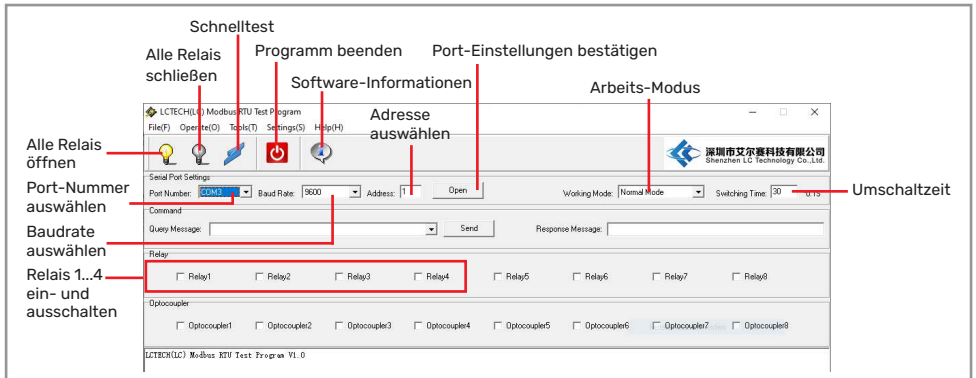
Schnelltest

Alle Relais schließen

Programm beenden

Port-Einstellungen bestätigen

Software-Informationen

Adresse auswählen

Arbeits-Modus

LCTECH(LC) Modbus RTU Test Program

File(F) Operate(O) Tools(T) Settings(S) Help(H)

深圳市艾尔赛科技有限公司
Shenzhen LC Technology Co.,Ltd.

Alle Relais öffnen

Serial Port Settings

Port Number: COM3 Baud Rate: 9600 Address: 1 Open

Working Mode: Normal Mode Switching Time: 30 0.1S

Umschaltzeit

Port-Nummer auswählen

Command

Query Message: Send Response Message:

Baudrate auswählen

Relay

Relay1 Relay2 Relay3 Relay4 Relay5 Relay6 Relay7 Relay8

Relais 1...4 ein- und ausschalten

Optocoupler

Optocoupler1 Optocoupler2 Optocoupler3 Optocoupler4 Optocoupler5 Optocoupler6 Optocoupler7 Optocoupler8

LCTECH(LC) Modbus RTU Test Program V1.0